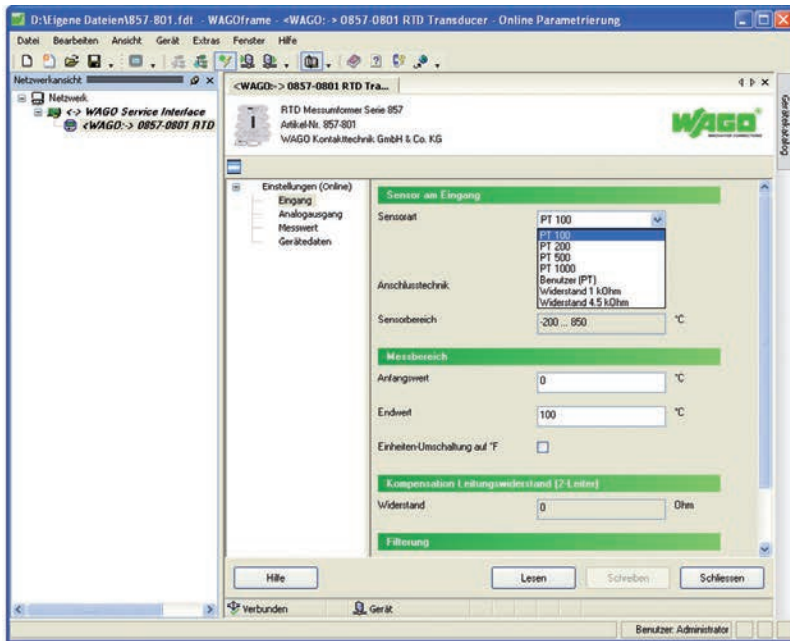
D:\Eigene Dateien\857-801.fdt - WAGOframe - <WAGO: > 0857-0801 RTD Transducer - Online Parametrierung

Datei Bearbeiten Ansicht Gerät Extras Fenster Hilfe

Netzwerkansicht

Netzwerk
<-> WAGO Service Interface
<WAGO:-> 0857-0801 RTD

<WAGO:-> 0857-0801 RTD Tra...

RTD Messumformer Serie 857
Artikel-Nr. 857-801
WAGO Kontakttechnik GmbH & Co. KG

WAGO

Gerätekatalog

Einstellungen (Online)
Eingang
Analogausgang
Messwert
Gerätedaten

Sensor am Eingang

Sensorart PT 100

PT 100
PT 200
PT 500
PT 1000
Benutzer (PT)
Widerstand 1 kOhm
Widerstand 4.5 kOhm

Anschlusstechnik

Sensorbereich -200 ... 850 °C

Messbereich

Anfangswert 0 °C

Endwert 100 °C

Einheiten-Umschaltung auf °F

Kompensation Leitungswiderstand (2-Leiter)

Widerstand 0 Ohm

Filterung

Hilfe Lesen Schreiben Schliessen

Verbunden Gerät

Benutzer: Administrator